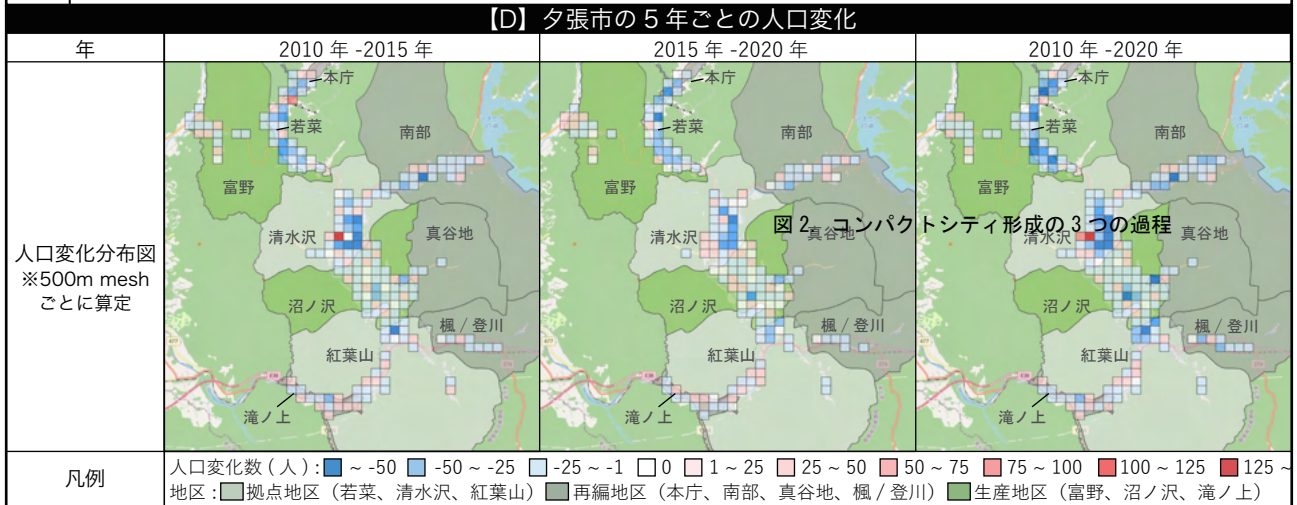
【D】夕張市の５年ごとの人口変化

| 年 | 2010 年 -2015 年 | 2015 年 -2020 年 | 2010 年 -2020 年 |
|---|---|---|---|
| 人口変化分布図 ※500m mesh ごとに算定 | 本庁 若菜 南部 富野 清水沢 真谷地 沼ノ沢 楓 / 登川 紅葉山 滝ノ上 | 本庁 若菜 南部 富野 清水沢 真谷地 沼ノ沢 楓 / 登川 紅葉山 滝ノ上 | 本庁 若菜 南部 富野 清水沢 真谷地 沼ノ沢 楓 / 登川 紅葉山 滝ノ上 |
| 凡例 | 人口変化数 ( 人 ) : ~ -50 -50 ~ -25 -25 ~ -1 0 1 ~ 25 25 ~ 50 50 ~ 75 75 ~ 100 100 ~ 125 125 ~ 地区 : 拠点地区（若菜、清水沢、紅葉山） 再編地区（本庁、南部、真谷地、楓 / 登川） 生産地区（富野、沼ノ沢、滝ノ上） | | |

図 2 コンパクトシティ形成の 3 つの過程